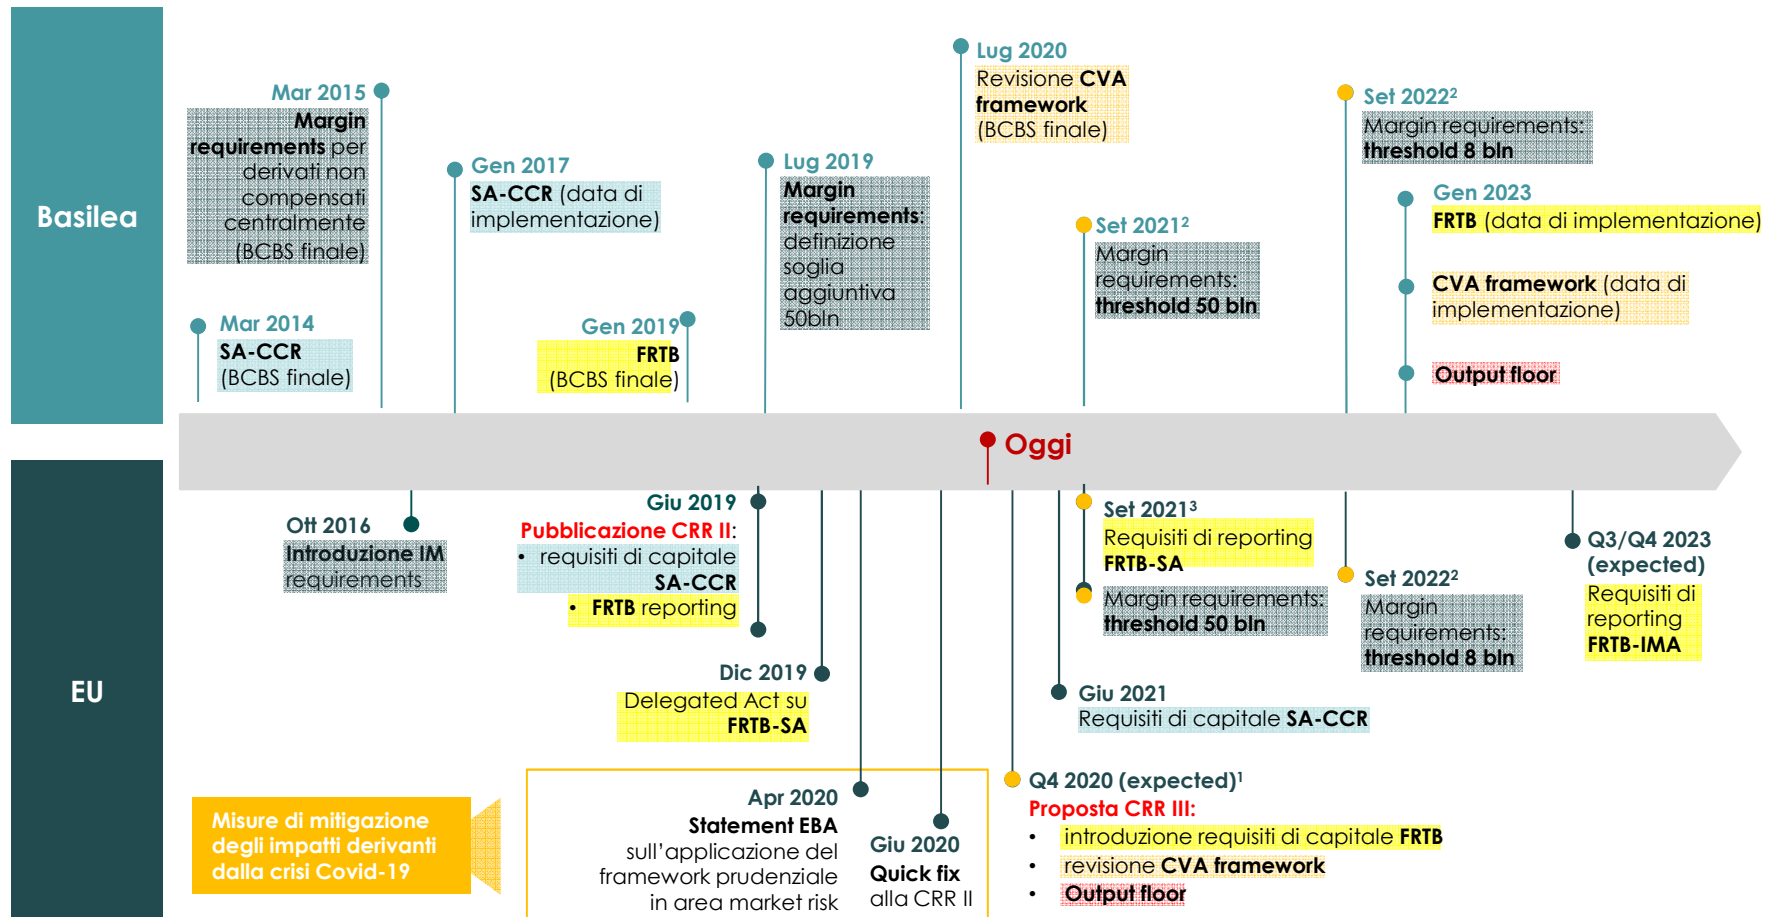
Basilea

Mar 2014
SA-CCR
(BCBS finale)

Mar 2015
Margin requirements per derivati non compensati centralmente
(BCBS finale)

Gen 2017
SA-CCR (data di implementazione)

Gen 2019
FRTB
(BCBS finale)

Lug 2019
Margin requirements: definizione soglia aggiuntiva 50bln

Lug 2020
Revisione CVA framework
(BCBS finale)

Set 2021²
Margin requirements: threshold 50 bln

Set 2022²
Margin requirements: threshold 8 bln

Gen 2023
FRTB (data di implementazione)

CVA framework (data di implementazione)

Output floor

Oggi

EU

Ott 2016
Introduzione IM requirements

Giu 2019
Pubblicazione CRR II:
• requisiti di capitale SA-CCR
• FRTB reporting

Dic 2019
Delegated Act su FRTB-SA

Set 2021³
Requisiti di reporting FRTB-SA

Margin requirements: threshold 50 bln

Giu 2021
Requisiti di capitale SA-CCR

Set 2022²
Margin requirements: threshold 8 bln

Q3/Q4 2023 (expected)
Requisiti di reporting FRTB-IMA

Misure di mitigazione degli impatti derivanti dalla crisi Covid-19

Apr 2020
Statement EBA sull'applicazione del framework prudenziale in area market risk

Giu 2020
Quick fix alla CRR II

Q4 2020 (expected)¹
Proposta CRR III:
• introduzione requisiti di capitale FRTB
• revisione CVA framework
• Output floor